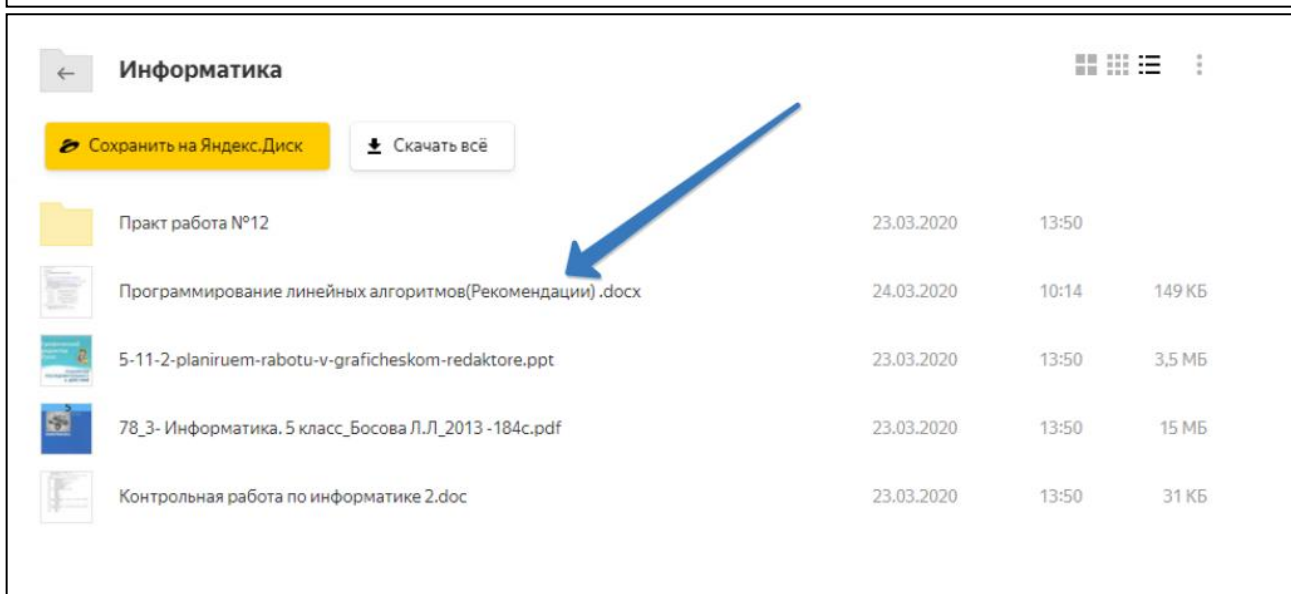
Информатика

Сохранить на Яндекс.Диск

Скачать всё

| | | | |
|---|---|---|---|
| Практ работа №12 | 23.03.2020 | 13:50 | |
| Программирование линейных алгоритмов(Рекомендации) .docx | 24.03.2020 | 10:14 | 149 КБ |
| 5-11-2-planiruem-rabotu-v-graficheskom-redaktore.ppt | 23.03.2020 | 13:50 | 3,5 МБ |
| 78_3- Информатика. 5 класс_Босова Л.Л_2013 -184с.pdf | 23.03.2020 | 13:50 | 15 МБ |
| Контрольная работа по информатике 2.doc | 23.03.2020 | 13:50 | 31 КБ |